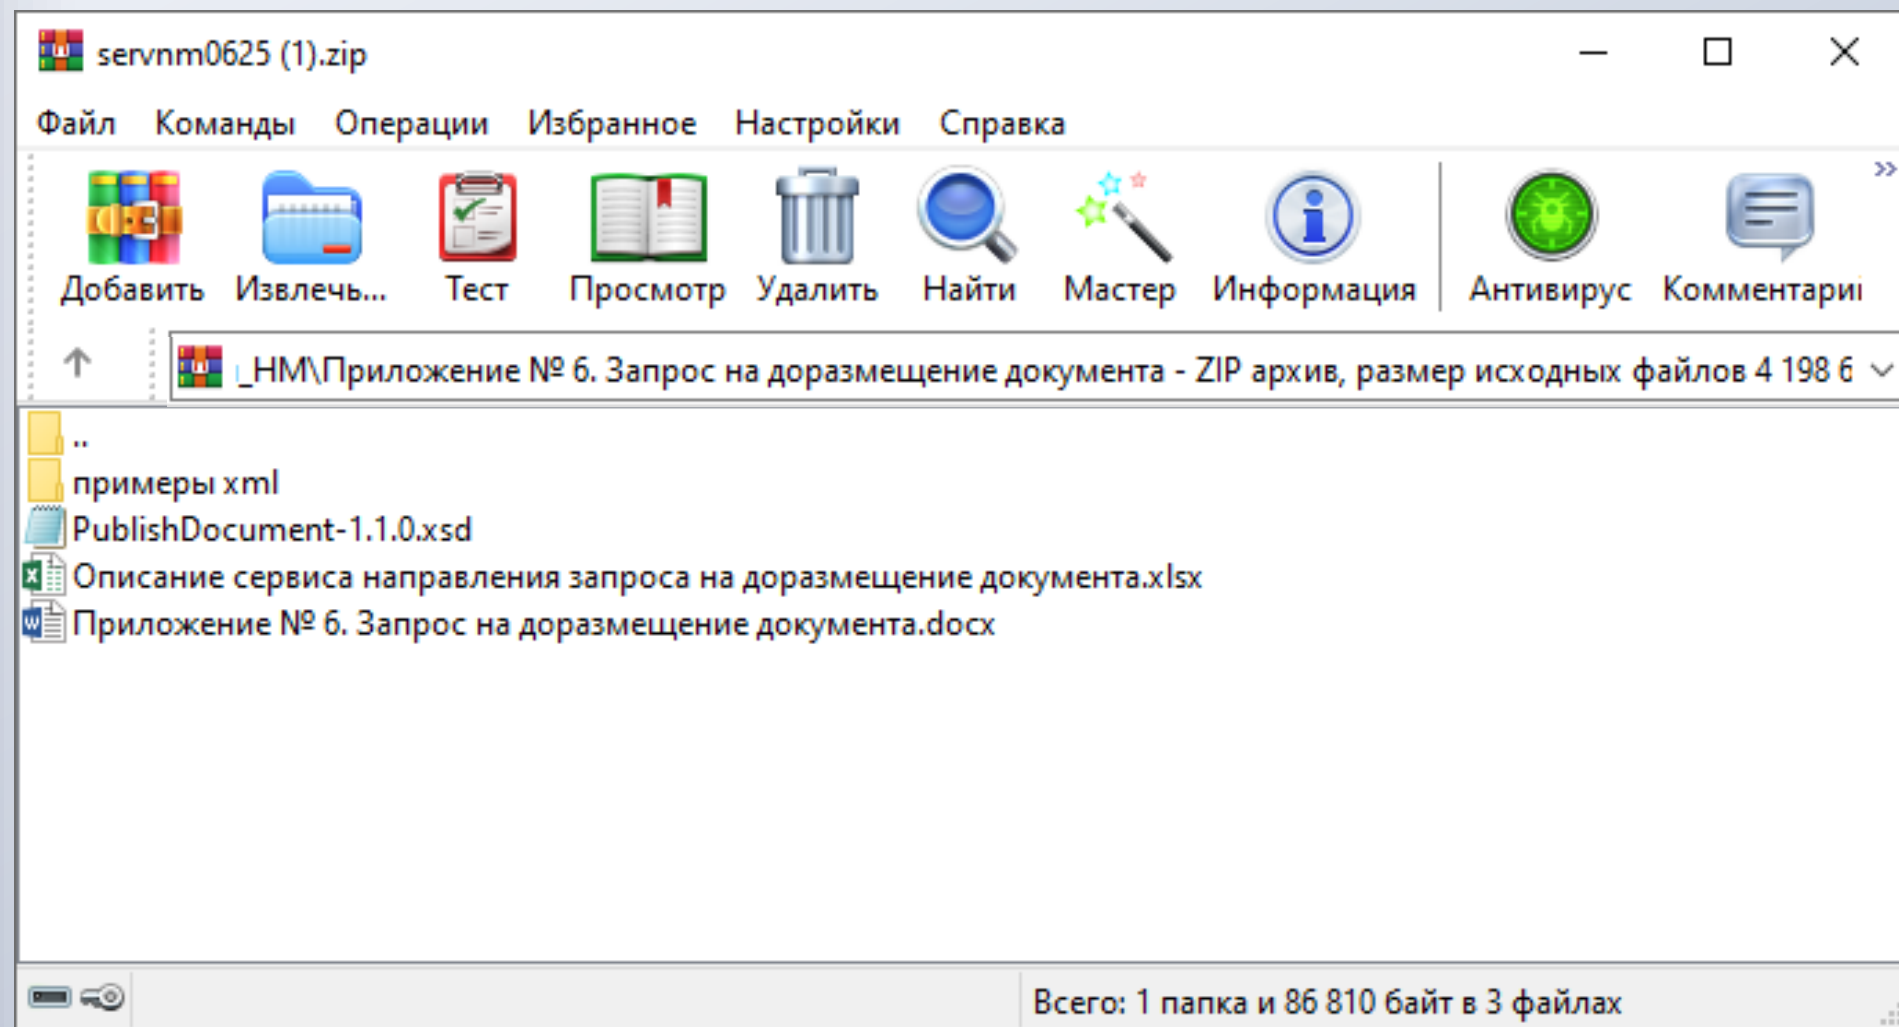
servnm0625 (1).zip

Файл Команды Операции Избранное Настройки Справка

Добавить Извлечь... Тест Просмотр Удалить Найти Мастер Информация Антивирус Комментарии

_НМ\Приложение № 6. Запрос на доразмещение документа - ZIP архив, размер исходных файлов 4 198 6

..
примеры xml
PublishDocument-1.1.0.xsd
Описание сервиса направления запроса на доразмещение документа.xlsx
Приложение № 6. Запрос на доразмещение документа.docx

Всего: 1 папка и 86 810 байт в 3 файлах